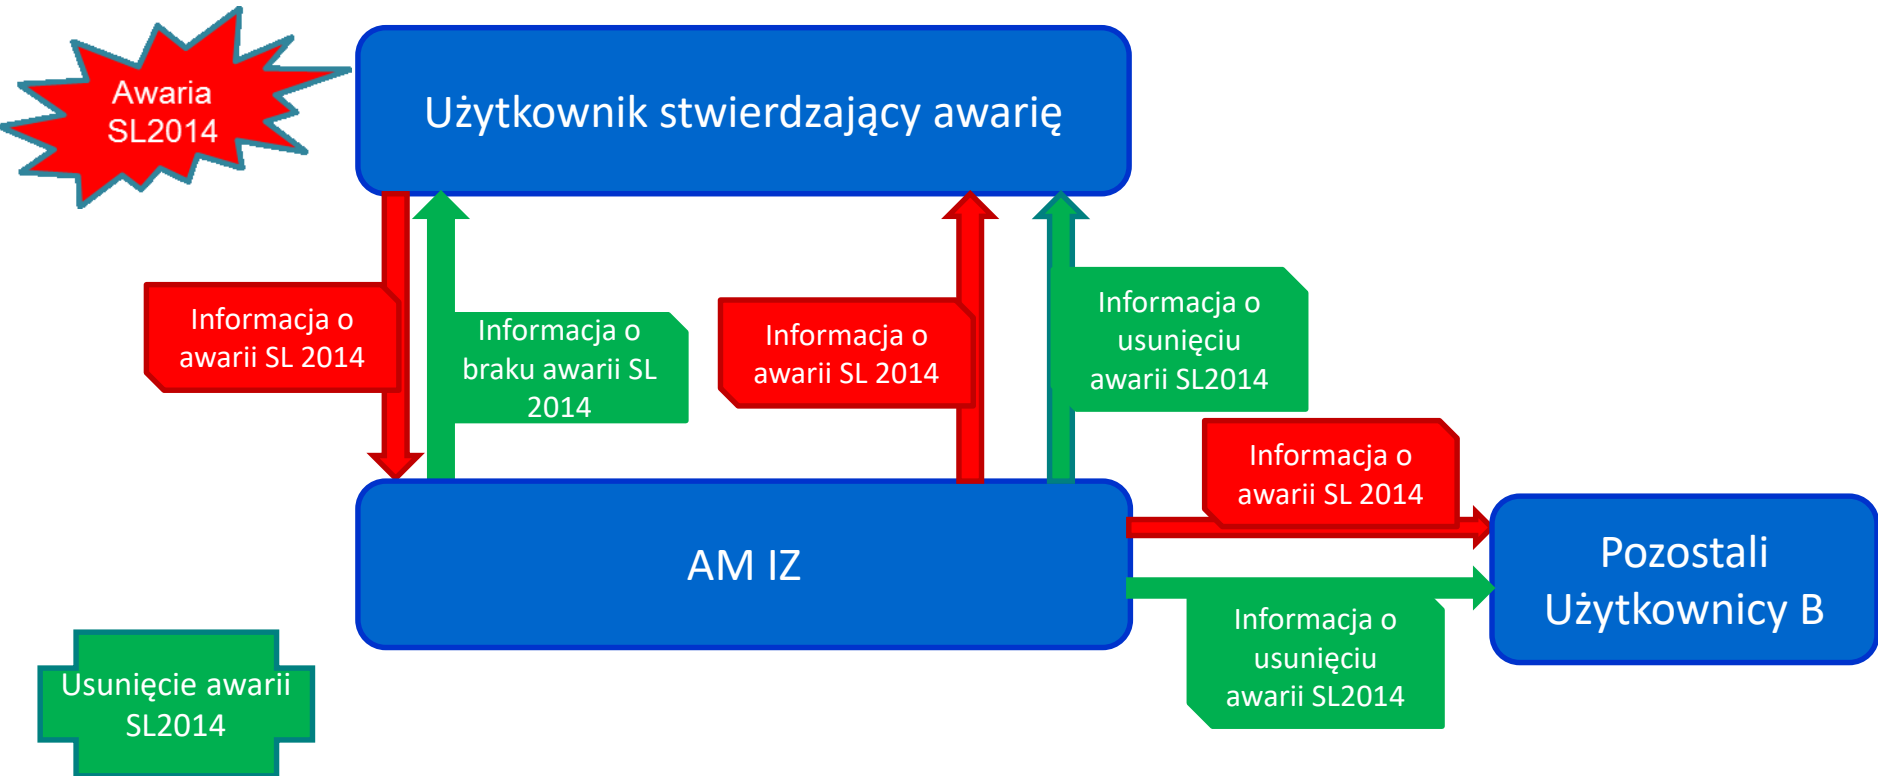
Awaria SL2014

Użytkownik stwierdzający awarię

Informacja o awarii SL 2014

Informacja o braku awarii SL 2014

Informacja o awarii SL 2014

Informacja o usunięciu awarii SL2014

Informacja o awarii SL 2014

AM IZ

Pozostali Użytkownicy B

Informacja o usunięciu awarii SL2014

Usunięcie awarii SL2014